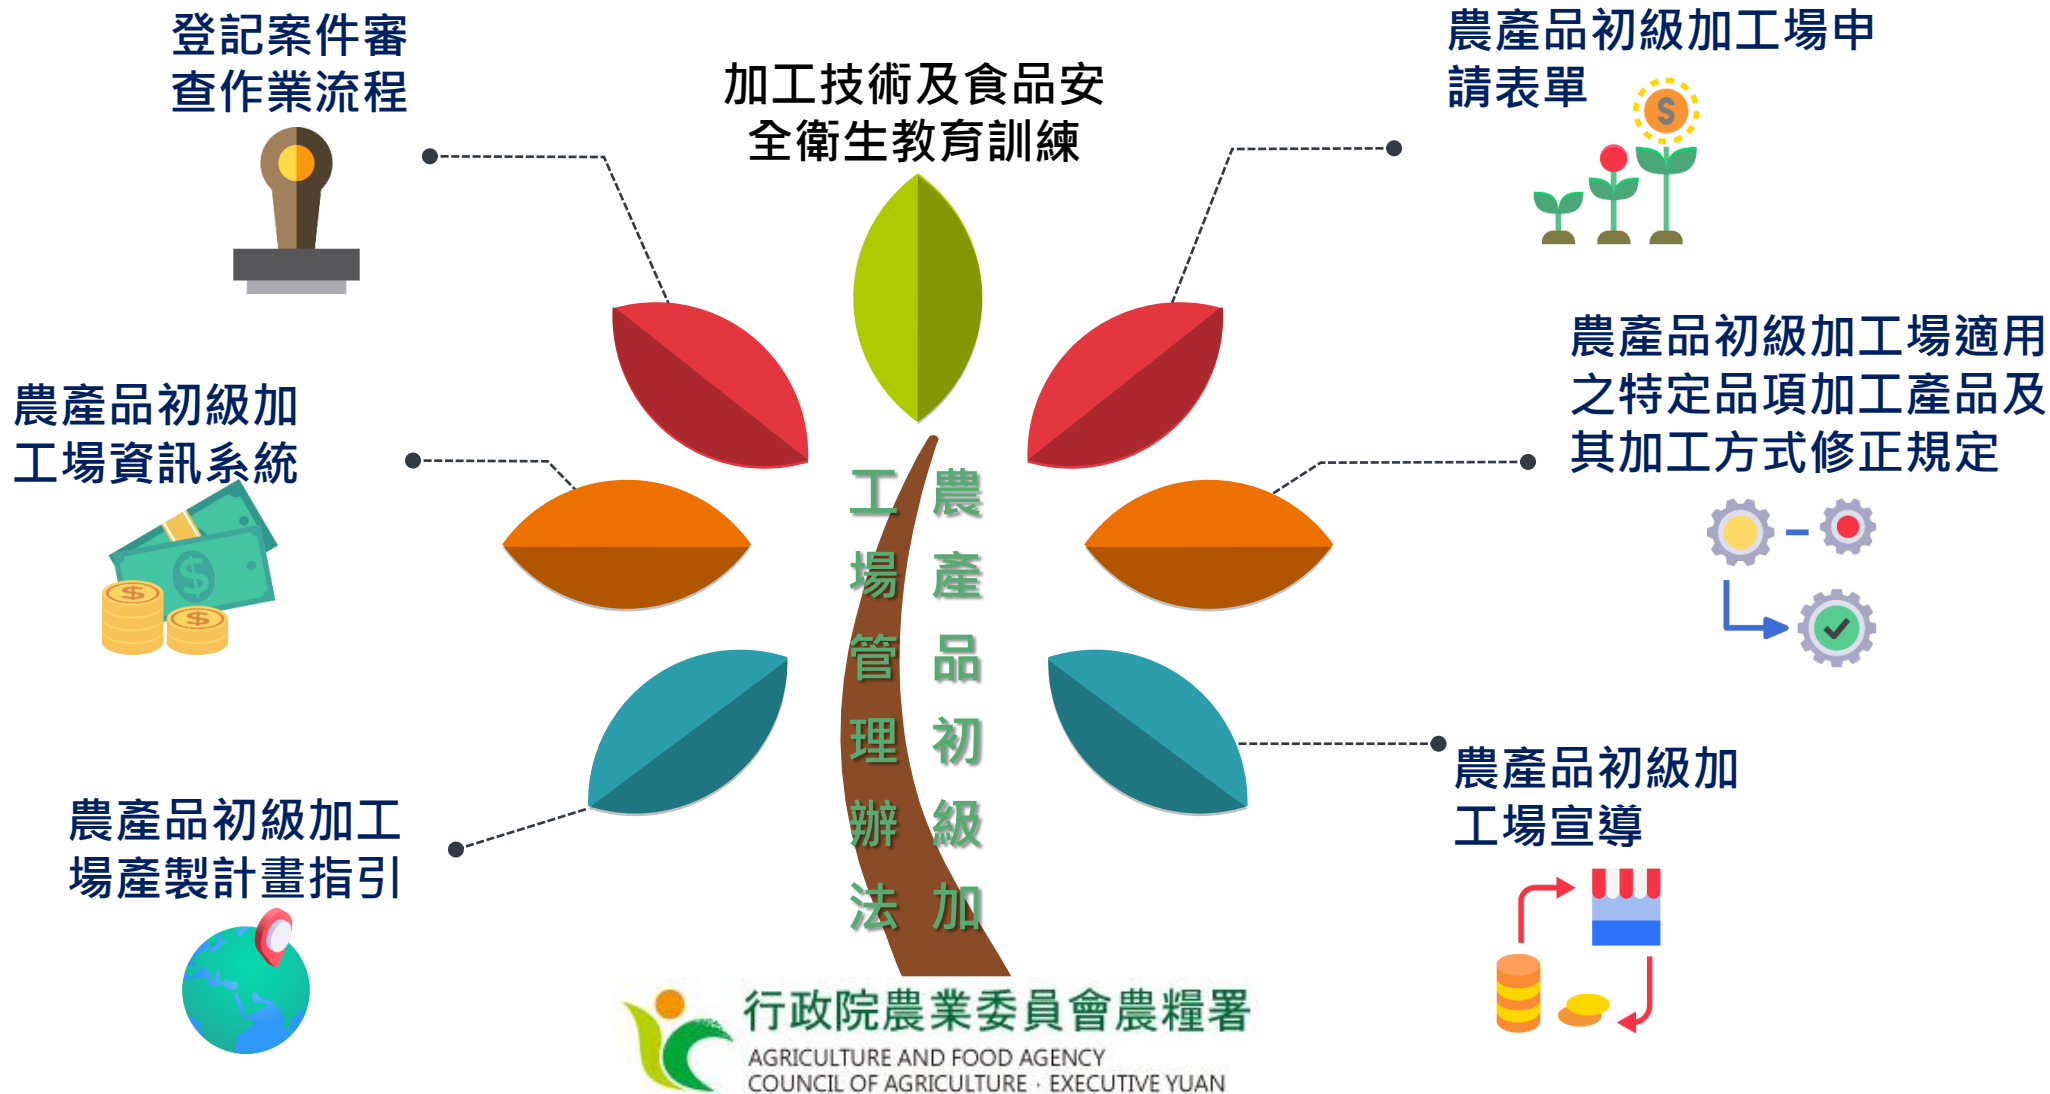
登記案件審查作業流程

加工技術及食品安全衛生教育訓練

農產品初級加工場申請表單

農產品初級加工場資訊系統

農產品初級加工場適用之特定品項加工產品及其加工方式修正規定

農產品初級加工場管理辦法

農產品初級加工場產製計畫指引

農產品初級加工場宣導

行政院農業委員會農糧署
AGRICULTURE AND FOOD AGENCY
COUNCIL OF AGRICULTURE · EXECUTIVE YUAN